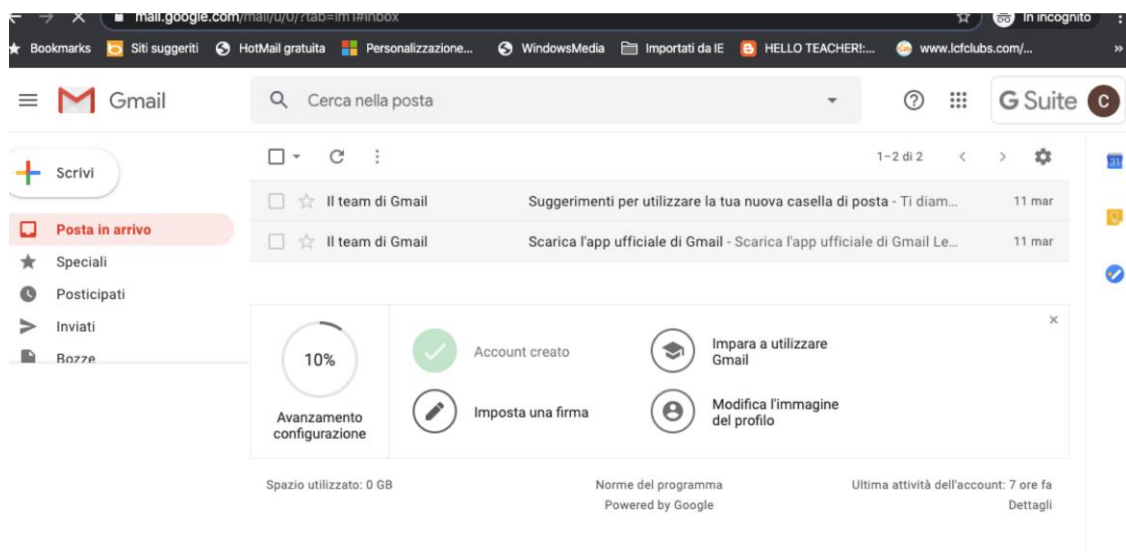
mail.google.com/mail/u/0/?tab=im1#inbox
In incognito

Bookmarks Siti suggeriti HotMail gratuita Personalizzazione... WindowsMedia Importati da IE HELLO TEACHER!... www.lcfclubs.com/... »

Gmail

Cerca nella posta

G Suite C

Scrivi

Posta in arrivo
Speciali
Posticipati
Inviati
Bozze

1–2 di 2

Il team di Gmail Suggerimenti per utilizzare la tua nuova casella di posta - Ti diam... 11 mar
Il team di Gmail Scarica l'app ufficiale di Gmail - Scarica l'app ufficiale di Gmail Le... 11 mar

10%
Avanzamento configurazione

Account creato
Imposta una firma
Impara a utilizzare Gmail
Modifica l'immagine del profilo

×

Spazio utilizzato: 0 GB
Norme del programma
Powered by Google
Ultima attività dell'account: 7 ore fa
Dettagli

31